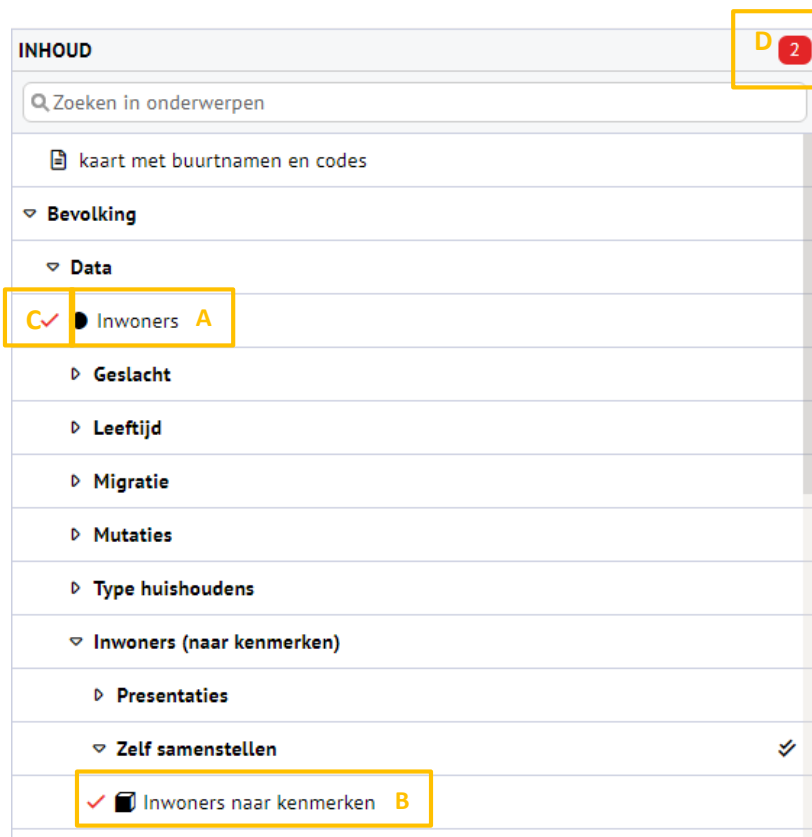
INHOUD

D 2

Zoeken in onderwerpen

kaart met buurtnamen en codes

Bevolking

Data

C Inwoners A

Geslacht

Leeftijd

Migratie

Mutaties

Type huishoudens

Inwoners (naar kenmerken)

Presentaties

Zelf samenstellen

Inwoners naar kenmerken B